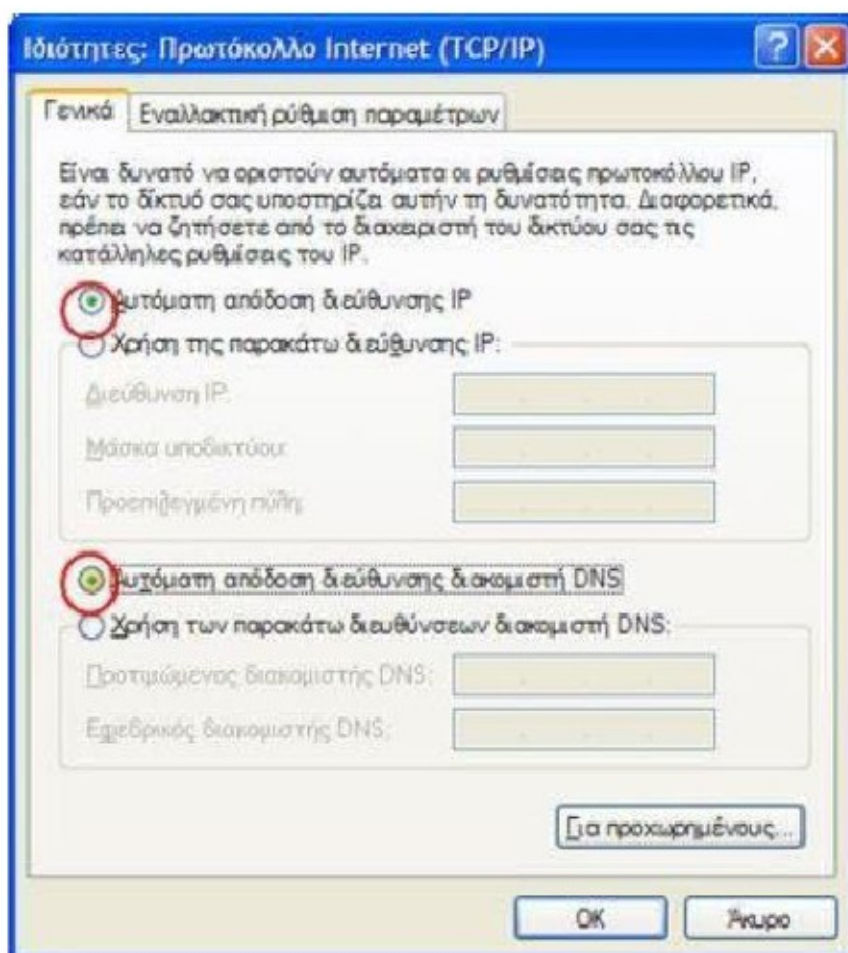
Ιδιότητες: Πρωτόκολλο Internet (TCP/IP)

Γενικά | Εναλλακτική ρύθμιση παραμέτρων

Είναι δυνατό να οριστούν αυτόματα οι ρυθμίσεις πρωτοκόλλου IP, εάν το δίκτυό σας υποστηρίζει αυτήν τη δυνατότητα. Διαφορετικά, πρέπει να ζητήσετε από το διαχειριστή του δικτύου σας τις κατάλληλες ρυθμίσεις του IP.

Αυτόματη απόδοση διεύθυνσης IP

Χρήση της παρακάτω διεύθυνσης IP:

Διεύθυνση IP:

Μάσκα υποδικτύου:

Προεπιλεγμένη πύλη:

Αυτόματη απόδοση διεύθυνσης διακομιστή DNS

Χρήση των παρακάτω διευθύνσεων διακομιστή DNS:

Προτιμώμενος διακομιστής DNS:

Εφεδρικός διακομιστής DNS:

Για προχωρημένους...

OK

Άκυρο